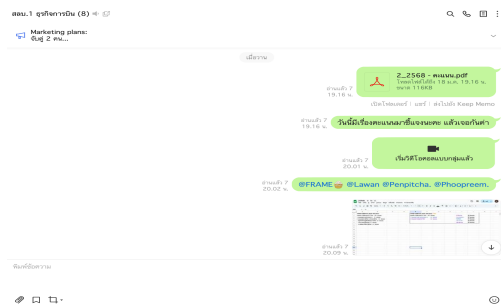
สอบ.1 ธุรกิจการบิน (8)

Marketing plans:
จับคู่ 2 คน...

เมื่อวาน

2_2568 - คะแนน.pdf
โหลดได้ถึง 18 ม.ค. 19.16 น.
ขนาด 116KB

อ่านแล้ว 7
19.16 น.

เปิดไฟล์ภายนอก | แชร์ | ส่งไปยัง Keep Memo

อ่านแล้ว 7
19.16 น.

วันนี้มีเรื่องคะแนนมาชี้แจงนะคะ แล้วเจอกันค่า

อ่านแล้ว 7
20.01 น.

เริ่มวิดีโอคอลแบบกลุ่มแล้ว

อ่านแล้ว 7
20.02 น.

@FRAME @Lawan @Penpitcha. @Phoopreem.

อ่านแล้ว 7
20.05 น.

พิมพ์ข้อความ